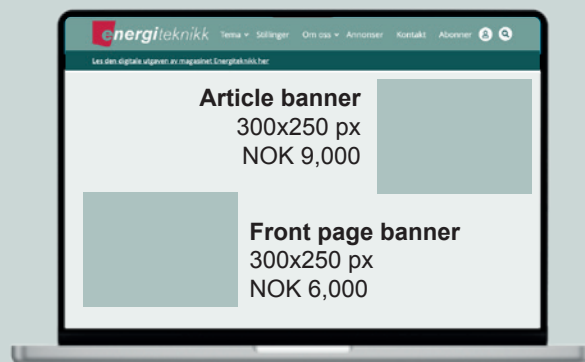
energiteknikk Tema ▾ Stillinger Om oss ▾ Annonser Kontakt Abonner

Les den digitale utgaven av magasinet Energiteknikk her

**Article banner**
300x250 px
NOK 9,000

**Front page banner**
300x250 px
NOK 6,000